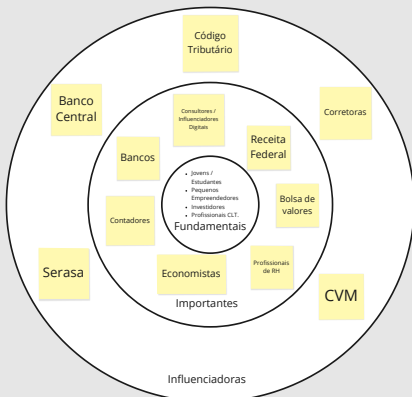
Código Tributário

Banco Central

Corretoras

Consultores / Influenciadores Digitais

Receita Federal

Bancos

- Jovens / Estudantes
- Pequenos Empreendedores
- Investidores
- Profissionais CLT.

Fundamentais

Bolsa de valores

Contadores

Profissionais de RH

Economistas

Serasa

CVM

Importantes

Influenciadoras